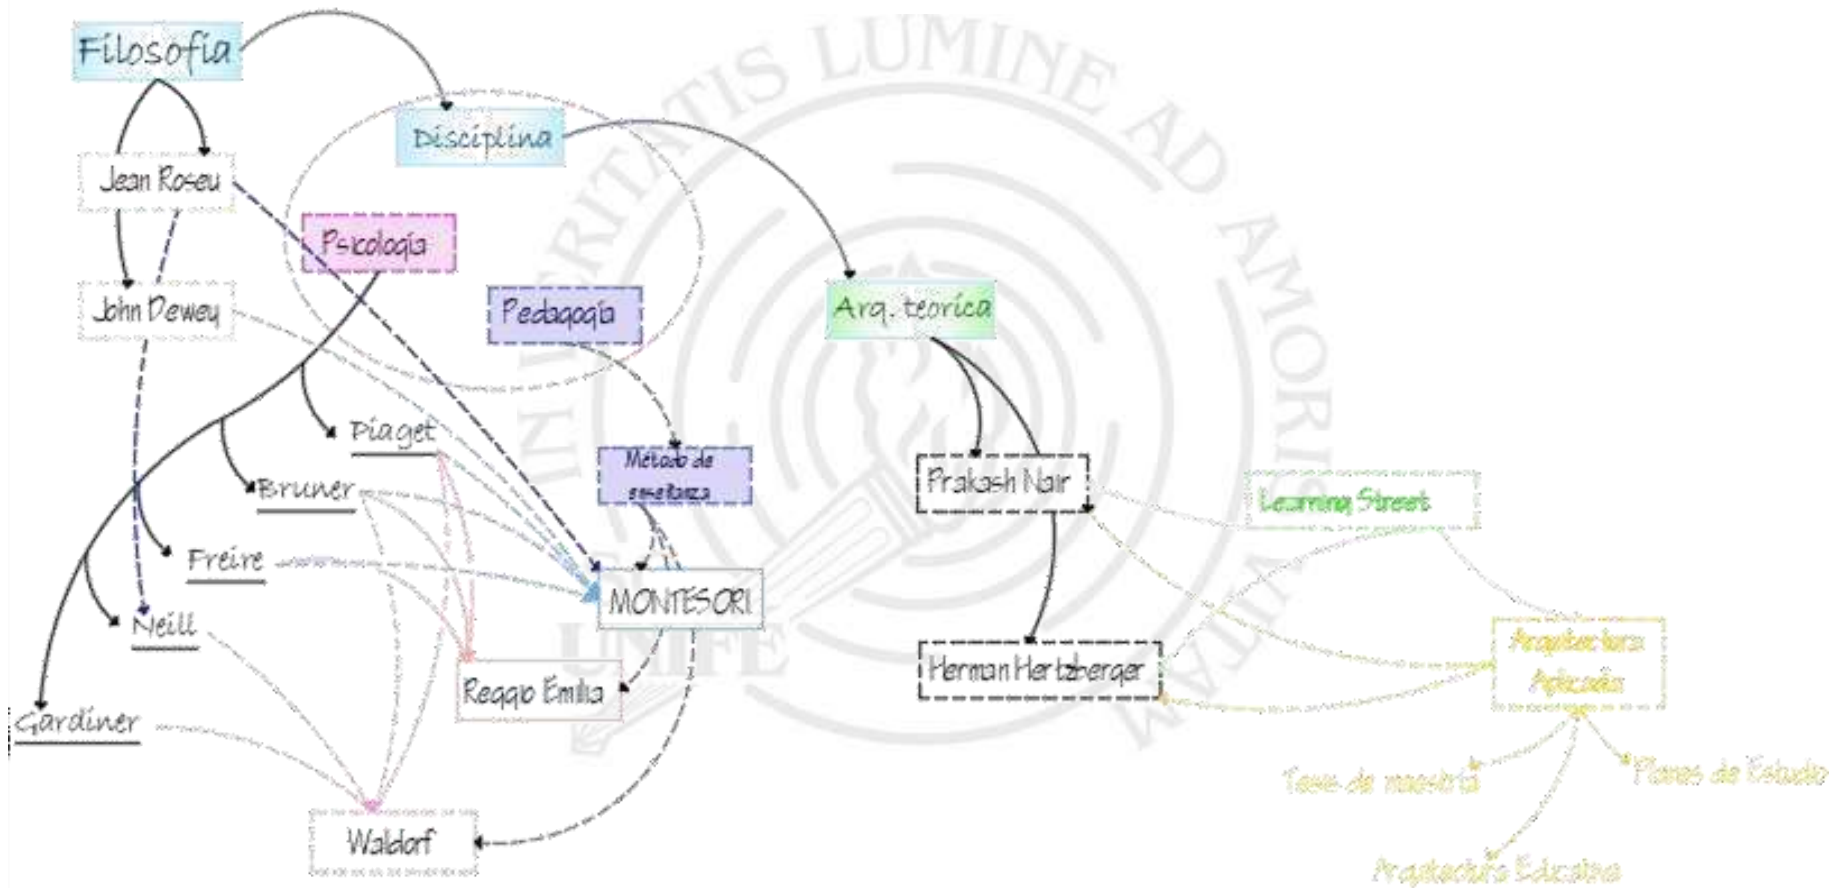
VERITATIS LUMINE AD AMOREM VITAM

UNIFE

Filosofía

Disciplina

Jean Roseu

Psicología

John Dewey

Pedagogía

Arq. teorica

Piaget

Método de enseñanza

Bruner

Prakash Nair

Learning Street

Freire

MONTESORI

Neill

Arquitectura Aplicada

Herman Hertzberger

Reggio Emilia

Gardiner

Tesis de maestría

Planes de Estudio

Waldorf

Arquitectura Educativa